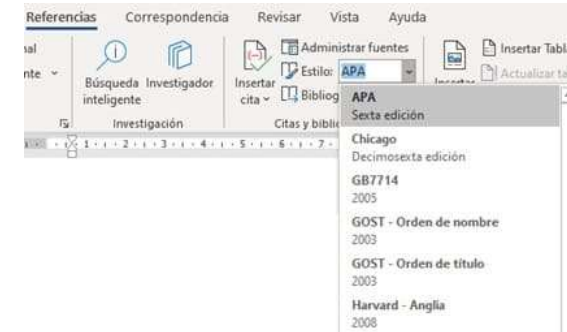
Referencias Correspondencia Revisar Vista Ayuda

nal
nte ˅

Búsqueda inteligente
Investigador
Investigación

Insertar cita ˅
Administrar fuentes
Estilo: APA
Bibliog
Citas y bibli

Insertar
Insertar Tabl
Actualizar ta

1 · 2 · 3 · 4 · 5 · 6 · 7

APA
Sexta edición
Chicago
Decimosexta edición
GB7714
2005
GOST - Orden de nombre
2003
GOST - Orden de título
2003
Harvard - Anglia
2008